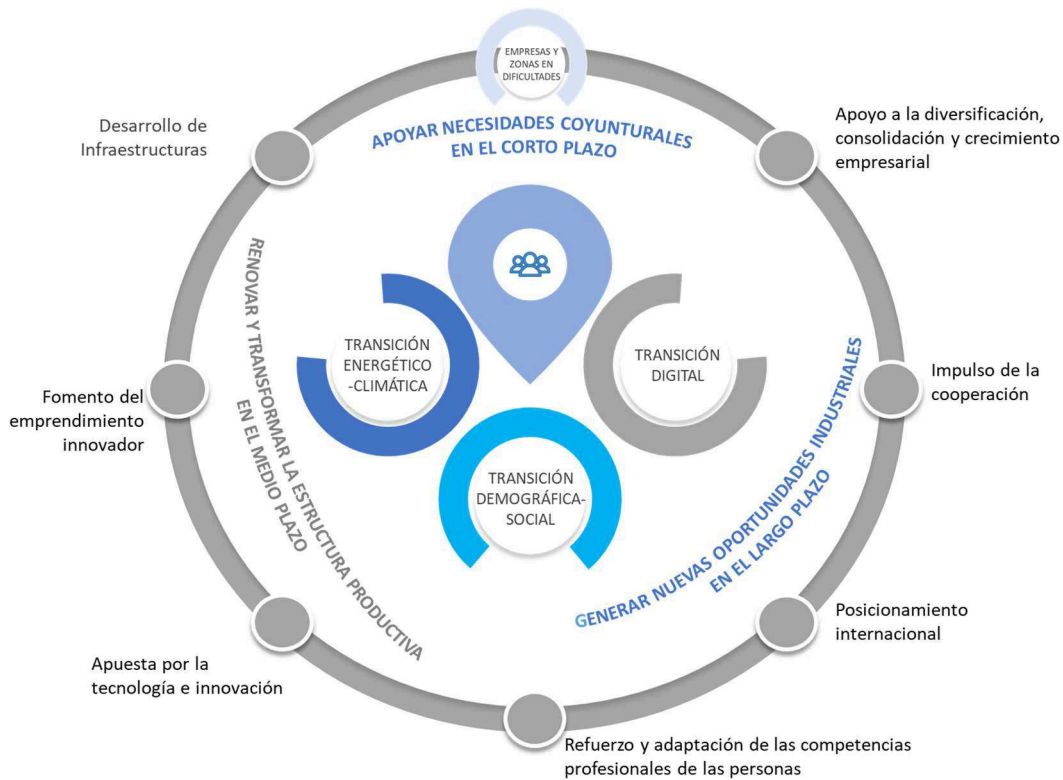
EMPRESAS Y ZONAS EN DIFICULTADES

APOYAR NECESIDADES COYUNTURALES EN EL CORTO PLAZO

Desarrollo de Infraestructuras

Apoyo a la diversificación, consolidación y crecimiento empresarial

RENOVAR Y TRANSFORMAR LA ESTRUCTURA PRODUCTIVA EN EL MEDIO PLAZO

TRANSICIÓN ENERGÉTICO -CLIMÁTICA

TRANSICIÓN DIGITAL

TRANSICIÓN DEMOGRÁFICA-SOCIAL

GENERAR NUEVAS OPORTUNIDADES INDUSTRIALES EN EL LARGO PLAZO

Fomento del emprendimiento innovador

Impulso de la cooperación

Posicionamiento internacional

Apuesta por la tecnología e innovación

Refuerzo y adaptación de las competencias profesionales de las personas